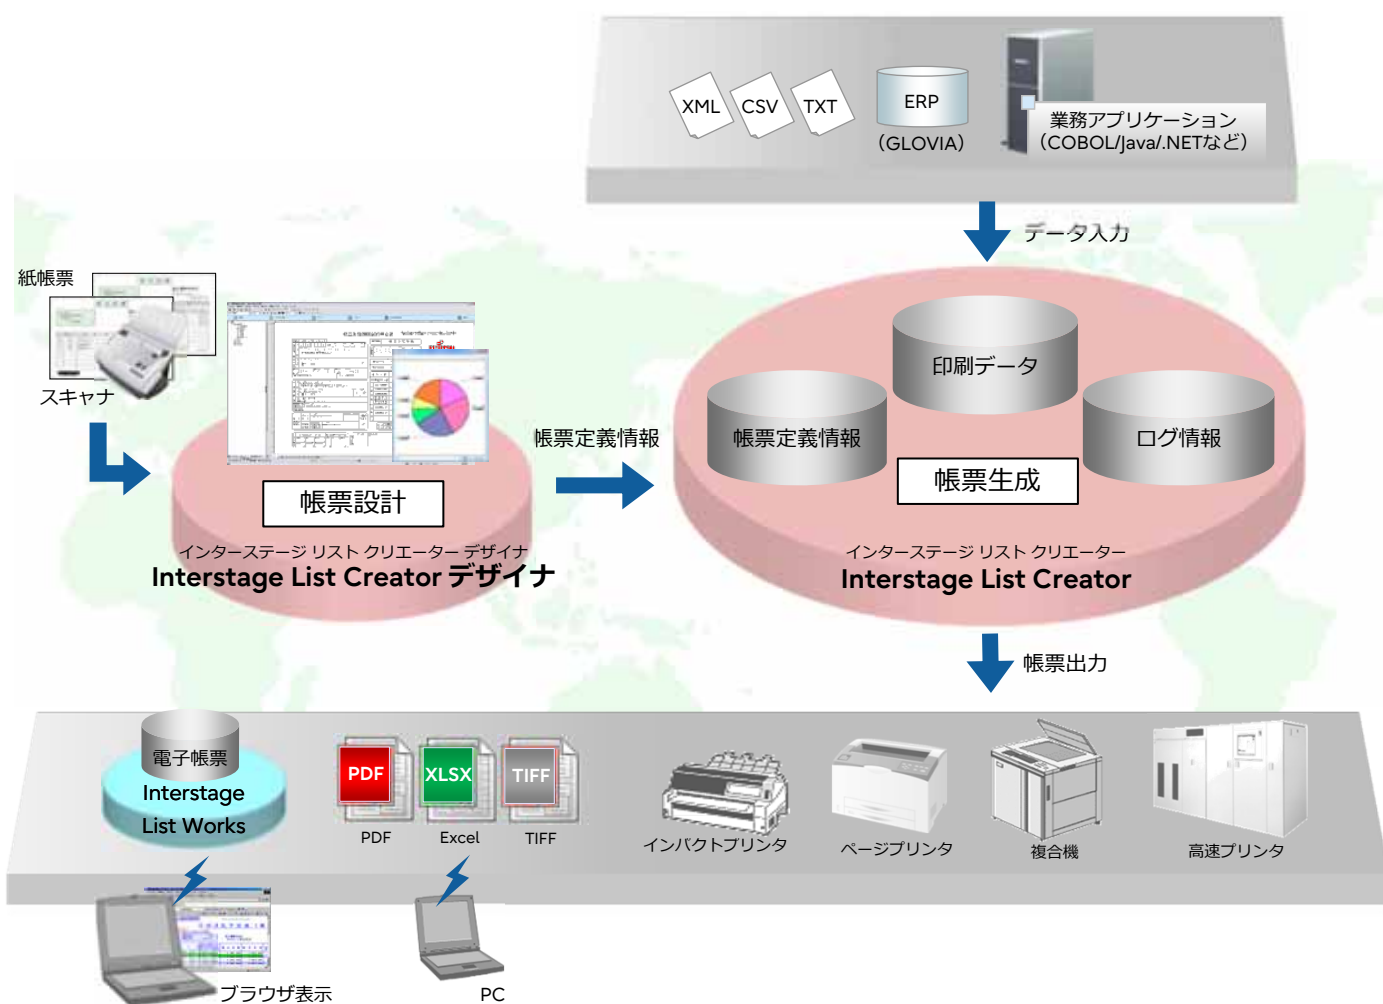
XML
CSV
TXT
ERP
（GLOVIA）
業務アプリケーション
（COBOL/Java/.NETなど）

データ入力

紙帳票
スキャナ

帳票設計
インターステージ リスト クリエーター デザイナ
Interstage List Creator デザイナ

帳票定義情報

印刷データ
帳票定義情報
ログ情報
帳票生成
インターステージ リスト クリエーター
Interstage List Creator

帳票出力

電子帳票
Interstage
List Works

PDF
PDF
XLSX
Excel
TIFF
TIFF
インパクトプリンタ
ページプリンタ
複合機
高速プリンタ

ブラウザ表示
PC